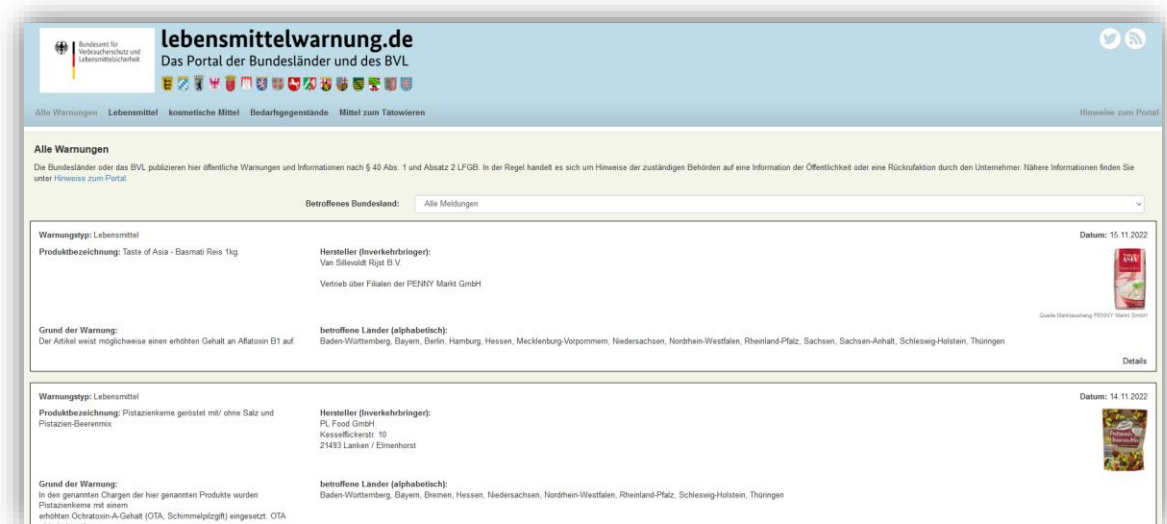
Bundesamt für Verbraucherschutz und Lebensmittelsicherheit

lebensmittelwarnung.de
Das Portal der Bundesländer und des BVL

Alle Warnungen Lebensmittel kosmetische Mittel Bedarfsgegenstände Mittel zum Tätowieren

Hinweise zum Portal

Alle Warnungen

Die Bundesländer oder das BVL publizieren hier öffentliche Warnungen und Informationen nach § 40 Abs. 1 und Absatz 2 LFGB. In der Regel handelt es sich um Hinweise der zuständigen Behörden auf eine Information der Öffentlichkeit oder eine Rückrufaktion durch den Unternehmer. Nähere Informationen finden Sie unter Hinweise zum Portal.

Betroffenes Bundesland: Alle Meldungen

Warnungstyp: Lebensmittel

Datum: 15.11.2022

Produktbezeichnung: Taste of Asia - Basmati Reis 1kg

Hersteller (Inverkehrbringer):
Van Sillevoldt Rijst B.V.

Vertrieb über Filialen der PENNY Markt GmbH

Quelle: Pressemitteilung PENNY Markt GmbH

Grund der Warnung:
Der Artikel weist möglicherweise einen erhöhten Gehalt an Aflatoxin B1 auf.

betroffene Länder (alphabetisch):
Baden-Württemberg, Bayern, Berlin, Hamburg, Hessen, Mecklenburg-Vorpommern, Niedersachsen, Nordrhein-Westfalen, Rheinland-Pfalz, Sachsen, Sachsen-Anhalt, Schleswig-Holstein, Thüringen

Details

Warnungstyp: Lebensmittel

Datum: 14.11.2022

Produktbezeichnung: Pistazienkerne geröstet mit/ ohne Salz und Pistazien-Beerenmix

Hersteller (Inverkehrbringer):
PL Food GmbH
Kesselflickerstr. 10
21493 Lanken / Elmenhorst

Grund der Warnung:
In den genannten Chargen der hier genannten Produkte wurden Pistazienkerne mit einem erhöhten Ochratoxin-A-Gehalt (OTA, Schimmelpilzgift) eingesetzt. OTA

betroffene Länder (alphabetisch):
Baden-Württemberg, Bayern, Bremen, Hessen, Niedersachsen, Nordrhein-Westfalen, Rheinland-Pfalz, Schleswig-Holstein, Thüringen